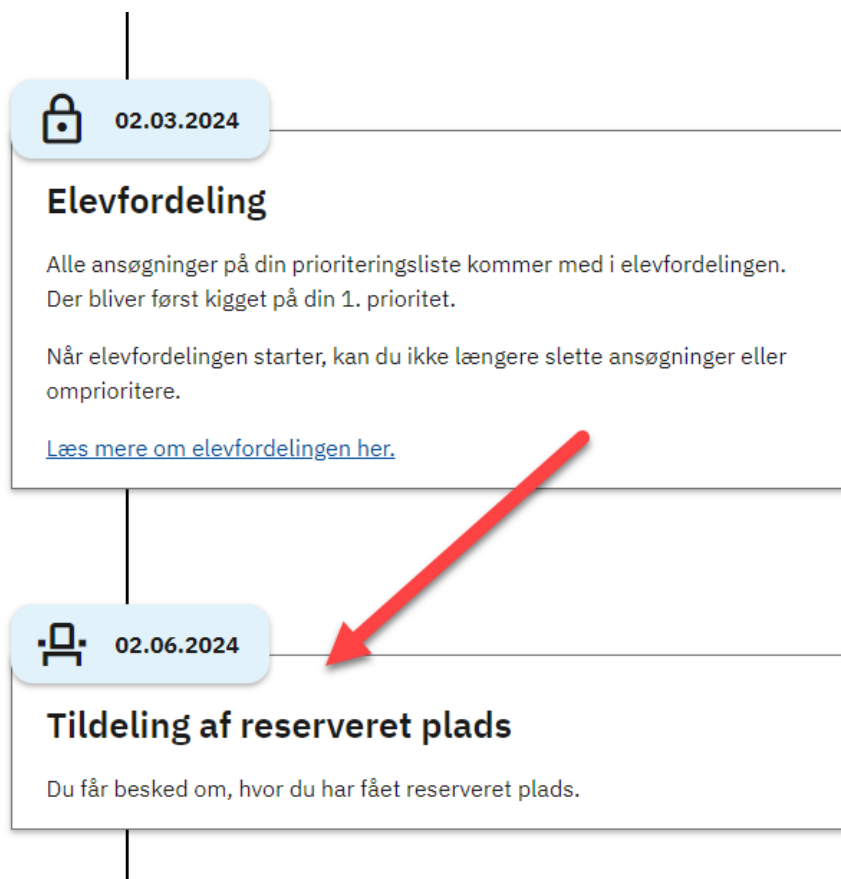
02.03.2024

Elevfordeling

Alle ansøgninger på din prioriteringsliste kommer med i elevfordelingen. Der bliver først kigget på din 1. prioritet.

Når elevfordelingen starter, kan du ikke længere slette ansøgninger eller omprioritere.

Læs mere om elevfordelingen her.

02.06.2024

Tildeling af reserveret plads

Du får besked om, hvor du har fået reserveret plads.